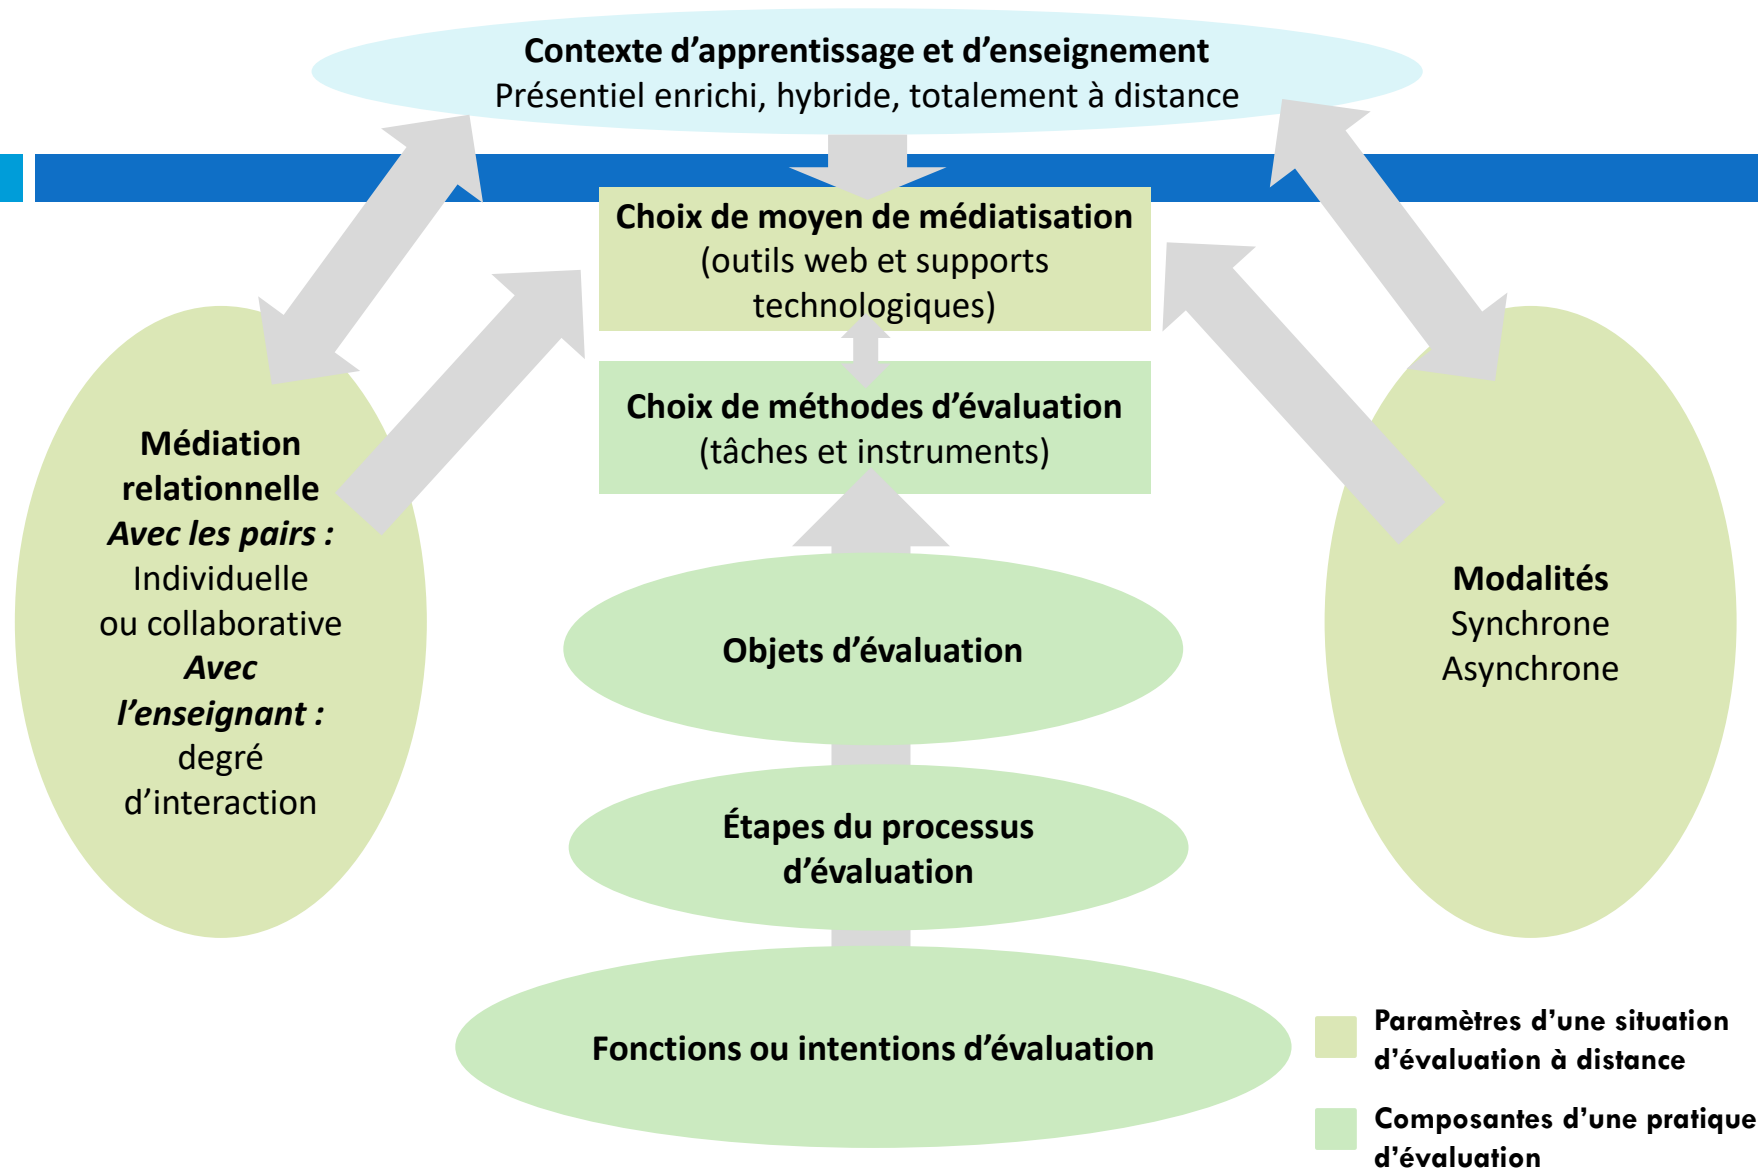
**Contexte d’apprentissage et d’enseignement**
Présentiel enrichi, hybride, totalement à distance

**Choix de moyen de médiatisation**
(outils web et supports technologiques)

**Choix de méthodes d’évaluation**
(tâches et instruments)

**Médiation relationnelle**
***Avec les pairs :***
Individuelle ou collaborative
***Avec l’enseignant :***
degré d’interaction

**Modalités**
Synchrone
Asynchrone

**Objets d’évaluation**

**Étapes du processus d’évaluation**

**Fonctions ou intentions d’évaluation**

**Paramètres d’une situation d’évaluation à distance**

**Composantes d’une pratique d’évaluation**